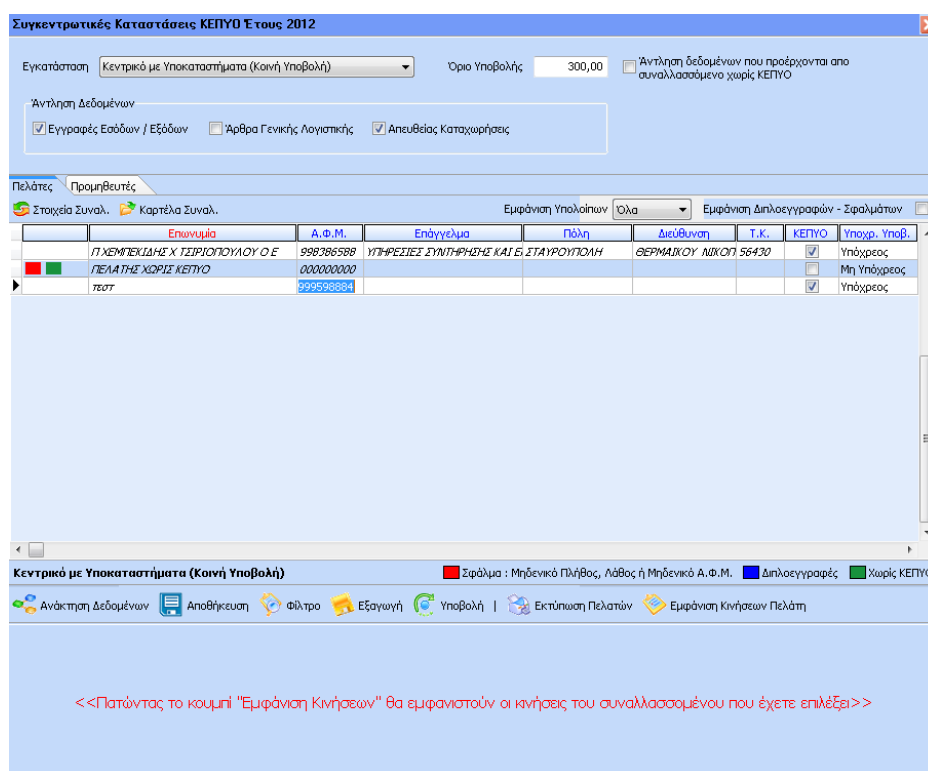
Συγκεντρωτικές Καταστάσεις ΚΕΠΥΟ Έτους 2012

Εγκατάσταση Κεντρικό με Υποκαταστήματα (Κοινή Υποβολή)

Όριο Υποβολής 300,00

Άντληση δεδομένων που προέρχονται απο συναλλασσόμενο χωρίς ΚΕΠΥΟ

Άντληση Δεδομένων

Εγγραφές Εσόδων / Εξόδων

Άρθρα Γενικής Λογιστικής

Απευθείας Καταχωρήσεις

Πελάτες Προμηθευτές

Στοιχεία Συναλ. Καρτέλα Συναλ.

Εμφάνιση Υπολοίπων Όλα

Εμφάνιση Διπλοεγγραφών - Σφαλμάτων

| | Επωνυμία | Α.Φ.Μ. | Επάγγελμα | Πόλη | Διεύθυνση | Τ.Κ. | ΚΕΠΥΟ | Υποχρ. Υποβ. |
|---|---|---|---|---|---|---|---|---|
| | Π ΧΕΜΠΕΚΙΔΗΣ Χ ΤΣΙΡΙΟΠΟΥΛΟΥ Ο Ε | 998386588 | ΥΠΗΡΕΣΙΕΣ ΣΥΝΤΗΡΗΣΗΣ ΚΑΙ Ε | ΣΤΑΥΡΟΥΠΟΛΗ | ΘΕΡΜΑΙΚΟΥ ΝΙΚΟΠ | 56430 | ☑ | Υπόχρεος |
| | ΠΕΛΑΤΗΣ ΧΩΡΙΣ ΚΕΠΥΟ | 000000000 | | | | | ☐ | Μη Υπόχρεος |
| | ΤΕΣΤ | 999598884 | | | | | ☑ | Υπόχρεος |

Κεντρικό με Υποκαταστήματα (Κοινή Υποβολή)

Σφάλμα : Μηδενικό Πλήθος, Λάθος ή Μηδενικό Α.Φ.Μ.

Διπλοεγγραφές

Χωρίς ΚΕΠΥΟ

Ανάκτηση Δεδομένων Αποθήκευση Φίλτρο Εξαγωγή Υποβολή | Εκτύπωση Πελατών Εμφάνιση Κινήσεων Πελάτη

<<Πατώντας το κουμπί "Εμφάνιση Κινήσεων" θα εμφανιστούν οι κινήσεις του συναλλασσομένου που έχετε επιλέξει>>